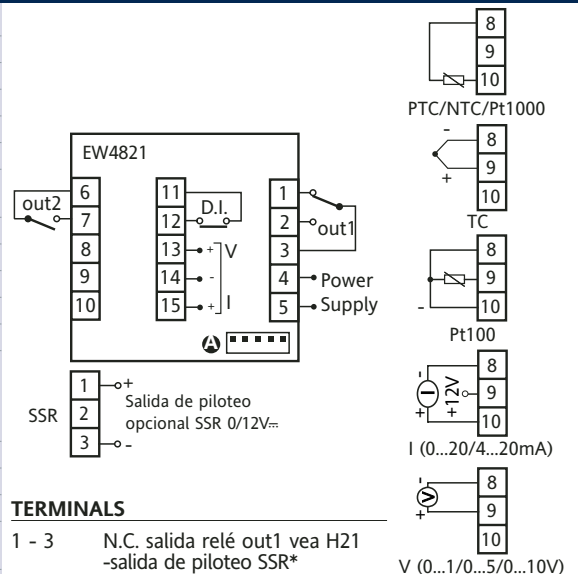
EW4821

out2 6 7 8 9 10

11 12 D.I. 13 + V 14 - 15 + I

1 2 out1 3 4 Power 5 Supply

A

SSR 1 + 2 3 -

Salida de piloteo opcional SSR 0/12V⎓

8 9 10
PTC/NTC/Pt1000

- 8 9 + 10
TC

8 9 - 10
Pt100

- 8 12V 9 + + 10
I (0...20/4...20mA)

V 8 9 + 10
V (0...1/0...5/0...10V)

TERMINALS

1 - 3 N.C. salida relé out1 vea H21 -salida de piloteo SSR*